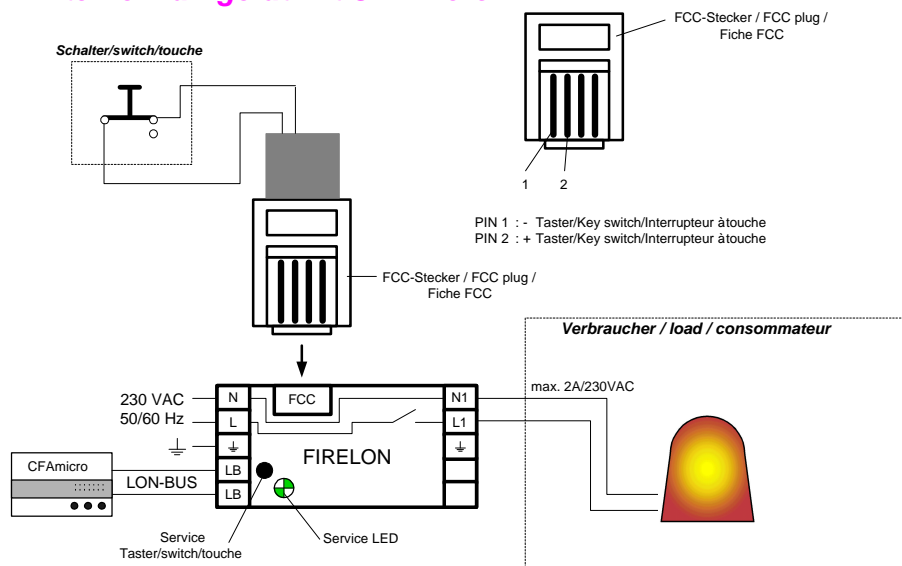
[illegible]

Schalter/switch/touche

FCC-Stecker / FCC plug / Fiche FCC

1 2

PIN 1 : - Taster/Key switch/Interrupteur àtouche
PIN 2 : + Taster/Key switch/Interrupteur àtouche

FCC-Stecker / FCC plug / Fiche FCC

Verbraucher / load / consommateur

230 VAC
50/60 Hz

N
L
$\perp$
LB
LB

FCC

N1
L1
$\perp$

max. 2A/230VAC

FIRELON

CFAmicro

LON-BUS

Service Taster/switch/touche

Service LED